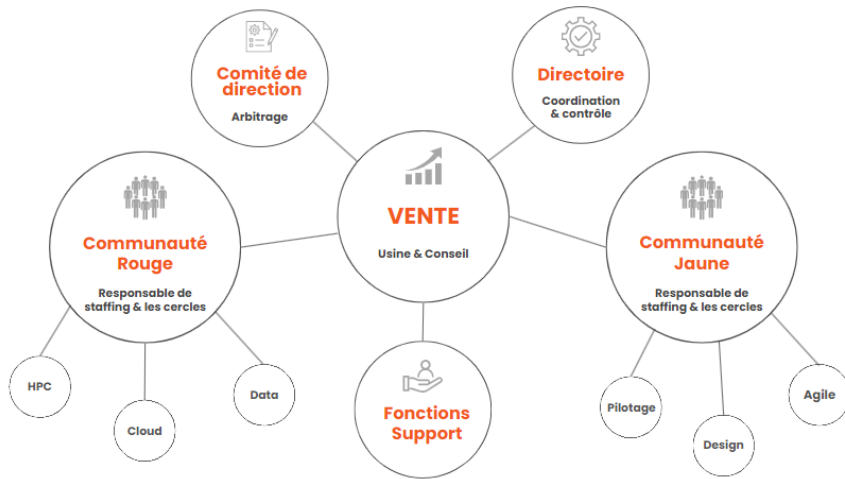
Comité de direction

Arbitrage

Directoire

Coordination & contrôle

Communauté Rouge

Responsable de staffing & les cercles

VENTE

Usine & Conseil

Communauté Jaune

Responsable de staffing & les cercles

HPC

Cloud

Data

Fonctions Support

Pilotage

Design

Agile